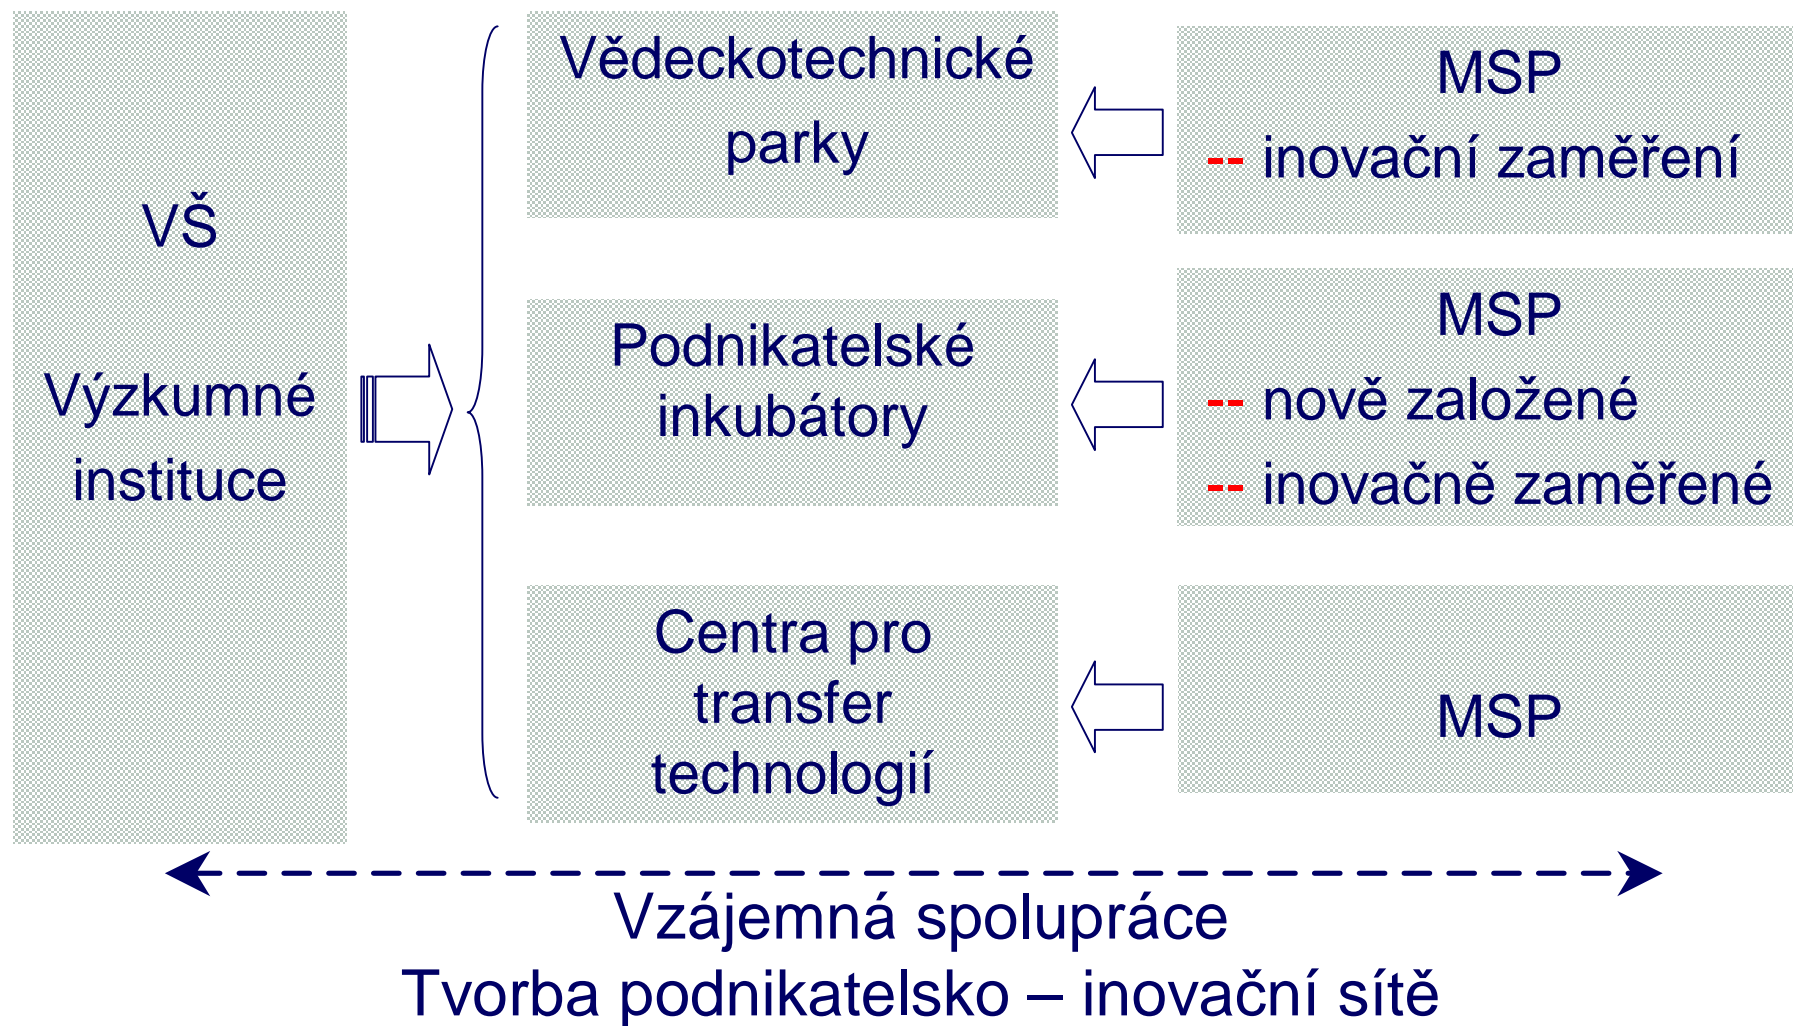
VŠ

Výzkumné instituce

Vědeckotechnické parky

Podnikatelské inkubátory

Centra pro transfer technologií

MSP
-- inovační zaměření

MSP
-- nově založené
-- inovačně zaměřené

MSP

Vzájemná spolupráce
Tvorba podnikatelsko – inovační sítě